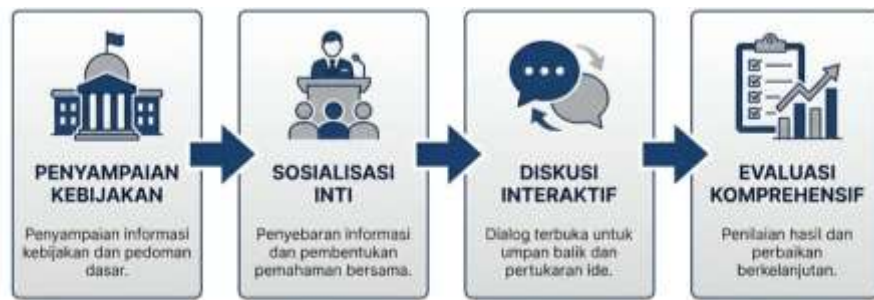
PENYAMPAIAN KEBIJAKAN

Penyampaian informasi kebijakan dan pedoman dasar.

SOSIALISASI INTI

Penyebaran informasi dan pembentukan pemahaman bersama.

DISKUSI INTERAKTIF

Dialog terbuka untuk umpan balik dan pertukaran ide.

EVALUASI KOMPREHENSIF

Penilaian hasil dan perbaikan berkelanjutan.